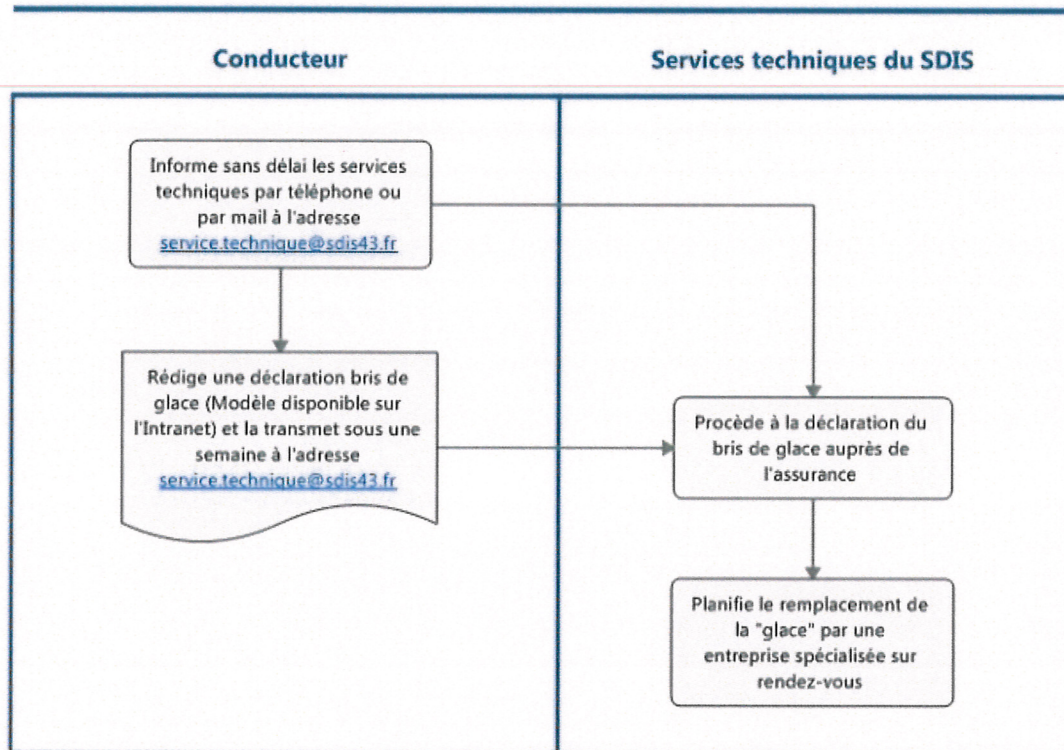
Conducteur

Services techniques du SDIS

Informe sans délai les services techniques par téléphone ou par mail à l'adresse service.technique@sdis43.fr

Rédige une déclaration bris de glace (Modèle disponible sur l'Intranet) et la transmet sous une semaine à l'adresse service.technique@sdis43.fr

Procède à la déclaration du bris de glace auprès de l'assurance

Planifie le remplacement de la "glace" par une entreprise spécialisée sur rendez-vous